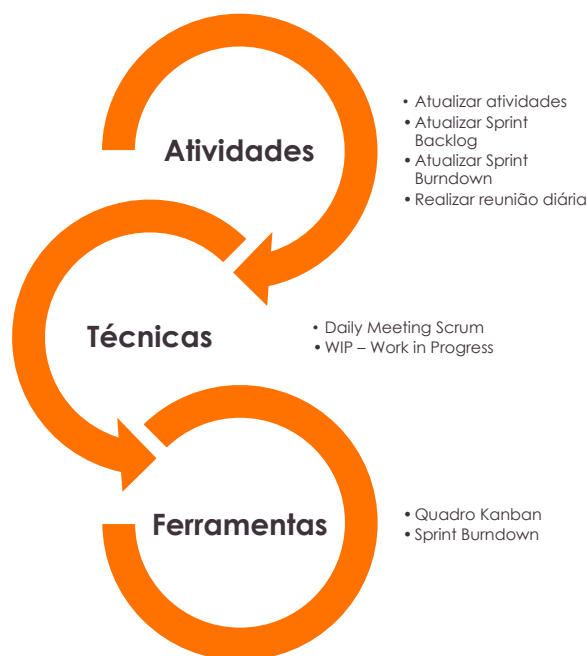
Atividades

• Atualizar atividades
• Atualizar Sprint Backlog
• Atualizar Sprint Burndown
• Realizar reunião diária

Técnicas

• Daily Meeting Scrum
• WIP – Work in Progress

Ferramentas

• Quadro Kanban
• Sprint Burndown